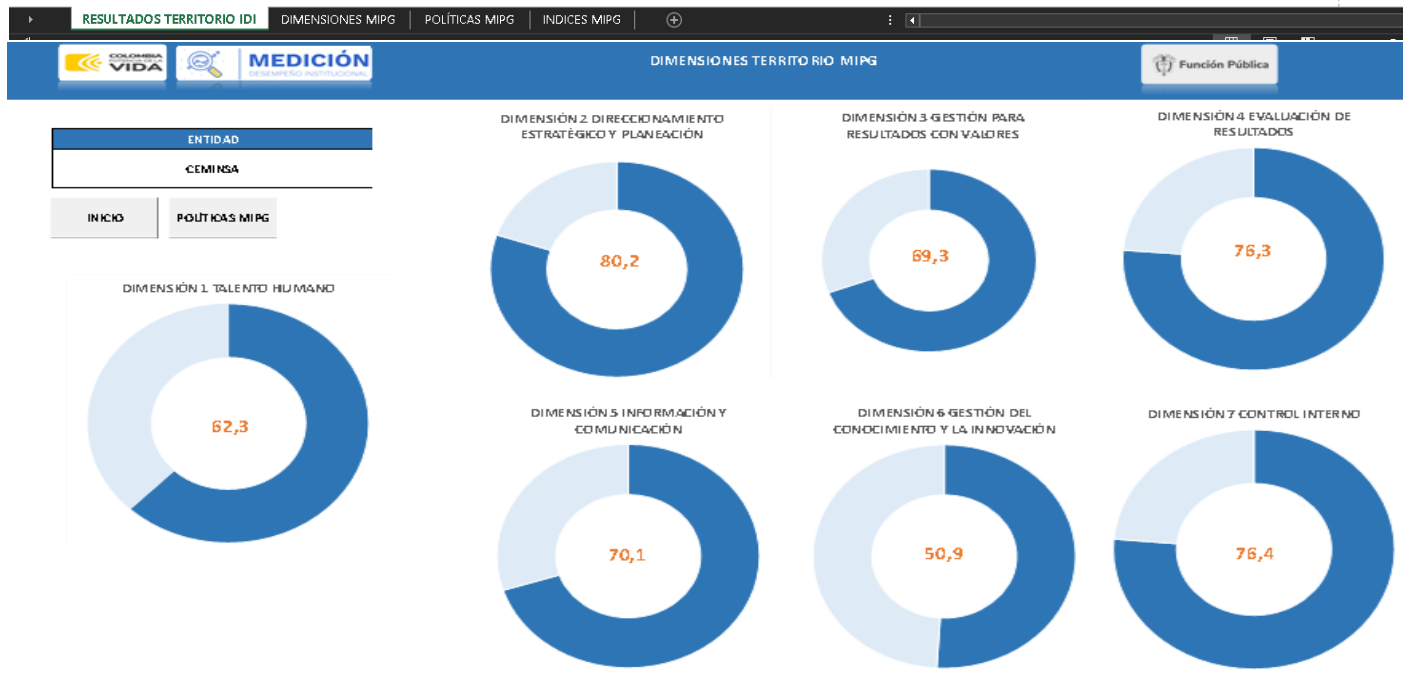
RESULTADOS TERRITORIO IDI | DIMENSIONES MIPG | POLÍTICAS MIPG | INDICES MIPG

COLOMBIA VIDA

MEDICIÓN
DESEMPEÑO INSTITUCIONAL

DIMENSIONES TERRITORIO MIPG

Función Pública

ENTIDAD
CEMINSA

INICIO
POLITICAS MIPG

DIMENSIÓN 1 TALENTO HUMANO
62,3

DIMENSIÓN 2 DIRECCIONAMIENTO ESTRATÉGICO Y PLANEACIÓN
80,2

DIMENSIÓN 3 GESTIÓN PARA RESULTADOS CON VALORES
69,3

DIMENSIÓN 4 EVALUACIÓN DE RESULTADOS
76,3

DIMENSIÓN 5 INFORMACIÓN Y COMUNICACIÓN
70,1

DIMENSIÓN 6 GESTIÓN DEL CONOCIMIENTO Y LA INNOVACIÓN
50,9

DIMENSIÓN 7 CONTROL INTERNO
76,4